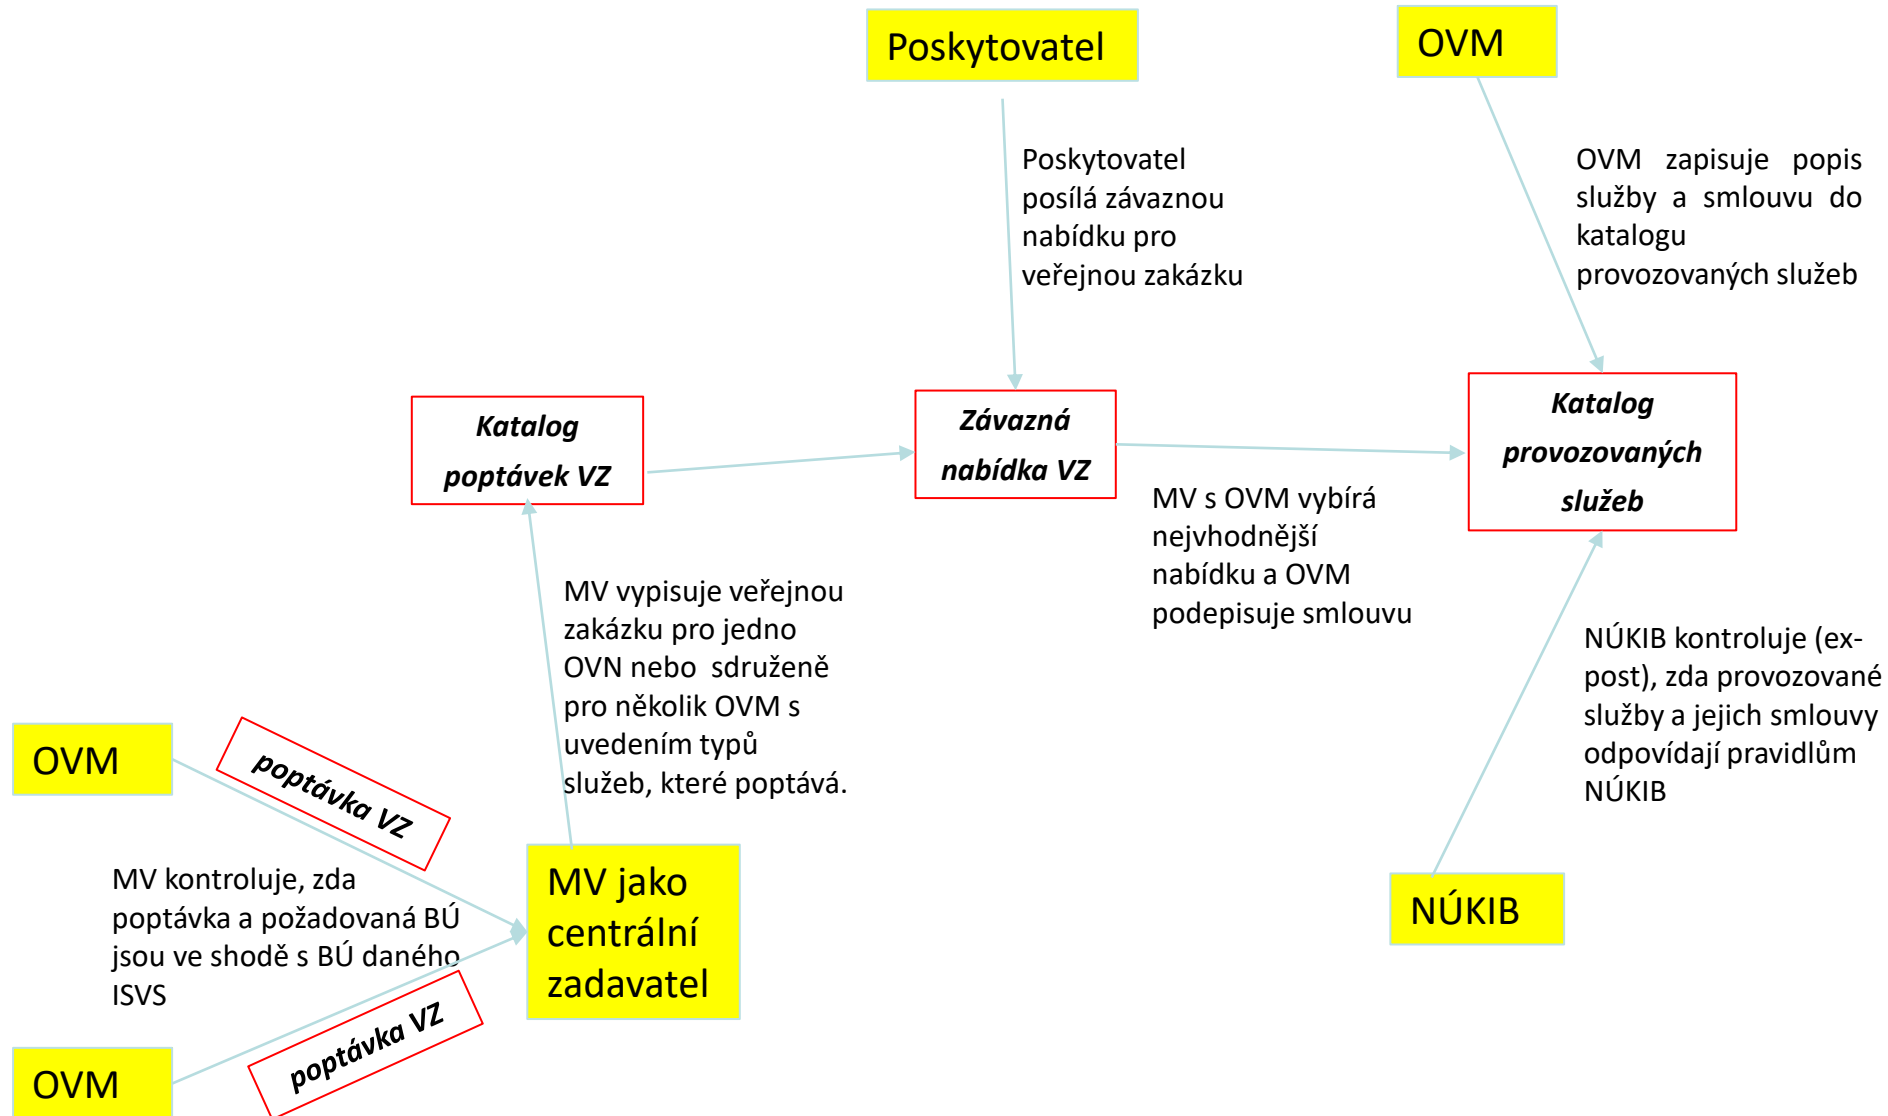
Poskytovatel

OVM

Poskytovatel posílá závaznou nabídku pro veřejnou zakázku

OVM zapisuje popis služby a smlouvu do katalogu provozovaných služeb

Katalog poptávek VZ

Závazná nabídka VZ

Katalog provozovaných služeb

MV s OVM vybírá nejvhodnější nabídku a OVM podepisuje smlouvu

MV vypisuje veřejnou zakázku pro jedno OVN nebo sdruženě pro několik OVM s uvedením typů služeb, které poptává.

NÚKIB kontroluje (ex-post), zda provozované služby a jejich smlouvy odpovídají pravidlům NÚKIB

OVM

poptávka VZ

MV kontroluje, zda poptávka a požadovaná BÚ jsou ve shodě s BÚ daného ISVS

MV jako centrální zadavatel

NÚKIB

poptávka VZ

OVM